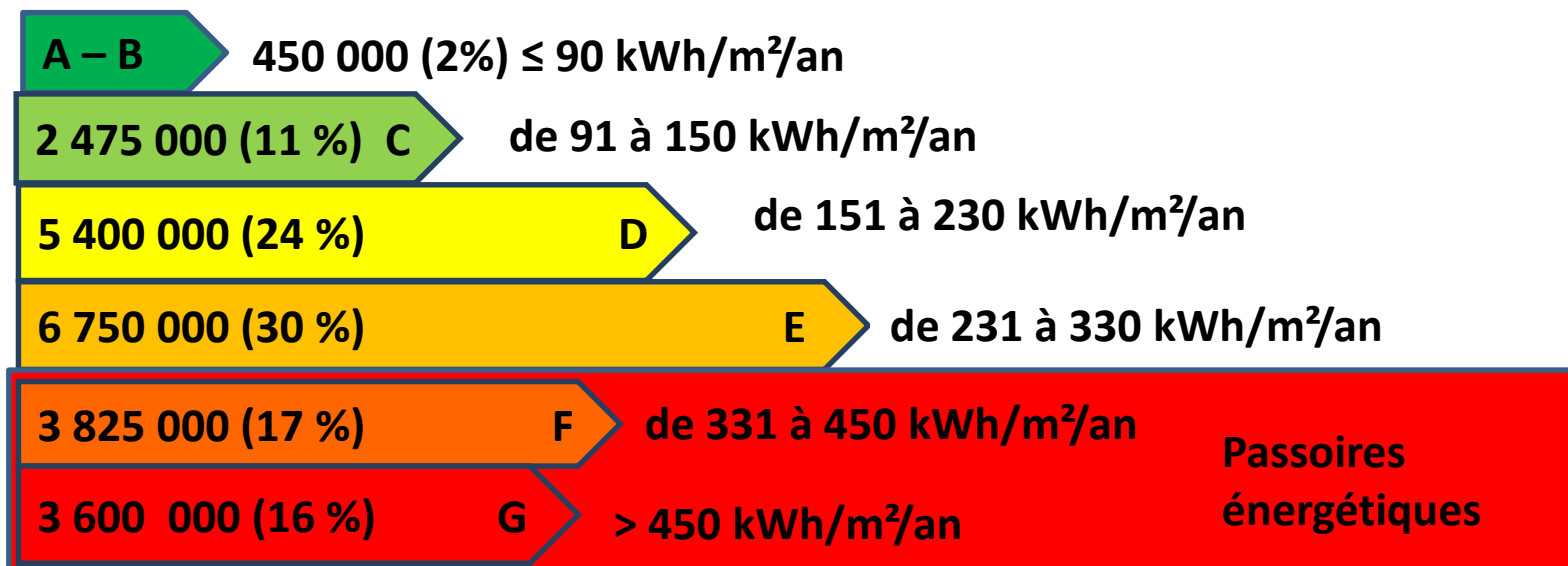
A – B 450 000 (2%) ≤ 90 kWh/m²/an

2 475 000 (11 %) C de 91 à 150 kWh/m²/an

5 400 000 (24 %) D de 151 à 230 kWh/m²/an

6 750 000 (30 %) E de 231 à 330 kWh/m²/an

3 825 000 (17 %) F de 331 à 450 kWh/m²/an

3 600 000 (16 %) G > 450 kWh/m²/an

Passoires énergétiques